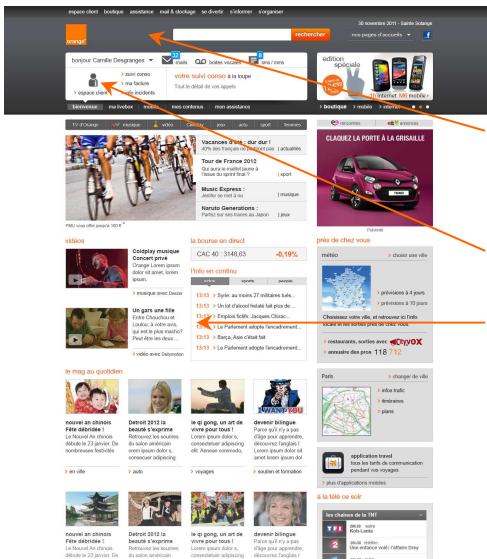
espace client | boutique | assistance | mail & stockage | se divertir | s'informer | s'organiser

30 novembre 2011 - Sainte Solange

orange

rechercher

mes pages d'accueils

bonjour Camille Desgranges

mails | boites vocales | sms / mms

suivi conso | ma facture | info incidents

votre suivi conso à la loupe

espace client

édition spéciale

Internet Mobile

bienvenue | ma livebox | mobile | mes contenus | mon assistance

boutique | mobile | internet

TV d'Orange | vidéo | cinéma | jeux | actu | sport | femmes

Vacances d'été : dur dur !

Tour de France 2012

Music Express :

Naruto Generations :

vidéos

Coldplay musique Concert privé

Un gars une fille

la bourse en direct

CAC 40 3148,63 -0,19%

l'info en continu

13:13 Syrie: au moins 27 militaires tués...

13:13 Un bit d'alcool fatale fait plus de ...

13:13 Emplois fictifs: Jacques Chirac...

13:13 Le Parlement adopte l'amendement...

13:13 Barça, Asie c'était fait

13:13 Le Parlement adopte l'amendement...

CLAQUEZ LA PORTE À LA GRISAILLE

près de chez vous

météo

choisir une ville

prévisions à 4 jours

prévisions à 10 jours

restaurants, sorties avec Cityvox

annuaire des pros 118 712

Paris

changer de ville

info trafic

itinéraires

plans

application travel

le mag au quotidien

nouvel an chinois Fête débridée !

Detroit 2012 la beauté s'exprime

le qi gong, un art de vivre pour tous !

devenir bilingue

en ville | auto | voyages | soutien et formation

nouvel an chinois

Detroit 2012 la beauté s'exprime

le qi gong, un art de vivre pour tous !

devenir bilingue

à la télé ce soir

les chaînes de la TNT